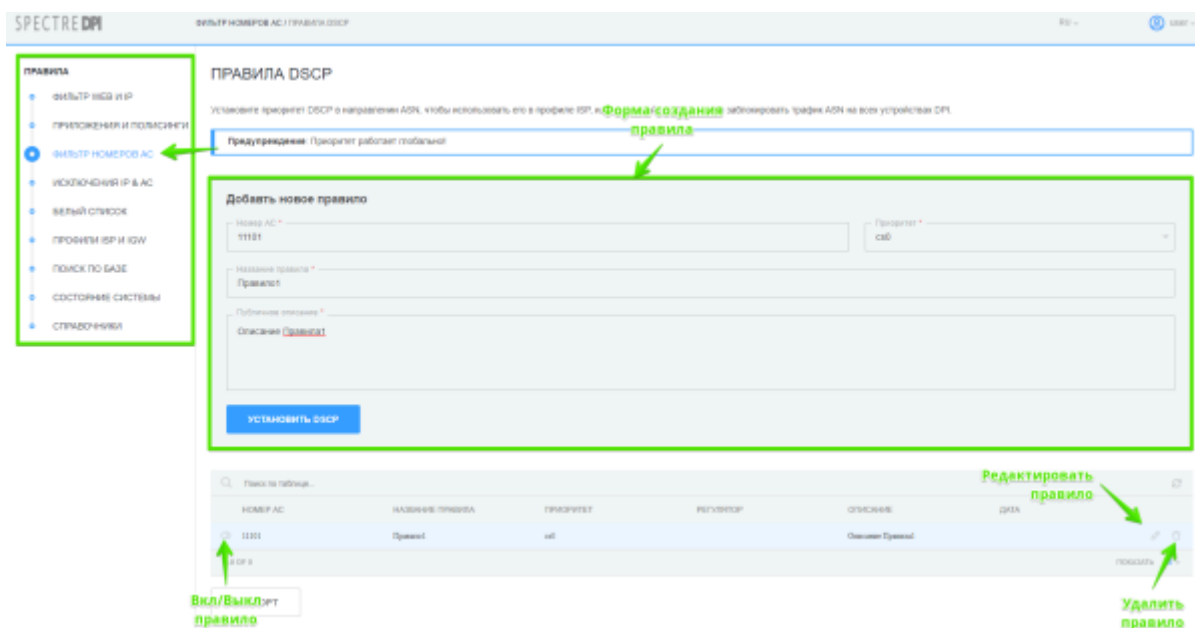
SPECTRE DPI

ФИЛЬТР НОМЕРОВ АС / ПРАВИЛА DSCP

RU

user

ПРАВИЛА
ФИЛЬТР WEB И IP
ПРИЛОЖЕНИЯ И ПОЛИСИНГИ
ФИЛЬТР НОМЕРОВ АС
ИСКЛЮЧЕНИЯ IP & AC
БЕЛЫЙ СПИСОК
ПРОФИЛИ ISP И IGW
ПОИСК ПО БАЗЕ
СОСТОЯНИЕ СИСТЕМЫ
СПРАВОЧНИКИ

ПРАВИЛА DSCP

Установите приоритет DSCP в направлении ASN, чтобы использовать его в профиле ISP, и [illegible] заблокировать трафик ASN на всех устройствах DPI.

Форма создания правила

Предупреждение: Приоритет работает глобально!

Добавить новое правило

Номер АС *
11101

Приоритет *
cs0

Название правила *
Правило1

Публичное описание *
Описание Правило1

УСТАНОВИТЬ DSCP

Поиск по таблице...

| НОМЕР АС | НАЗВАНИЕ ПРАВИЛА | ПРИОРИТЕТ | РЕГУЛЯТОР | ОПИСАНИЕ | ДАТА |
|---|---|---|---|---|---|
| 11101 | Правило1 | cs0 | | Описание Правило1 | |

1 OF 1

ПОКАЗАТЬ

Редактировать правило

Вкл/Выкл правило

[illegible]ОРТ

Удалить правило